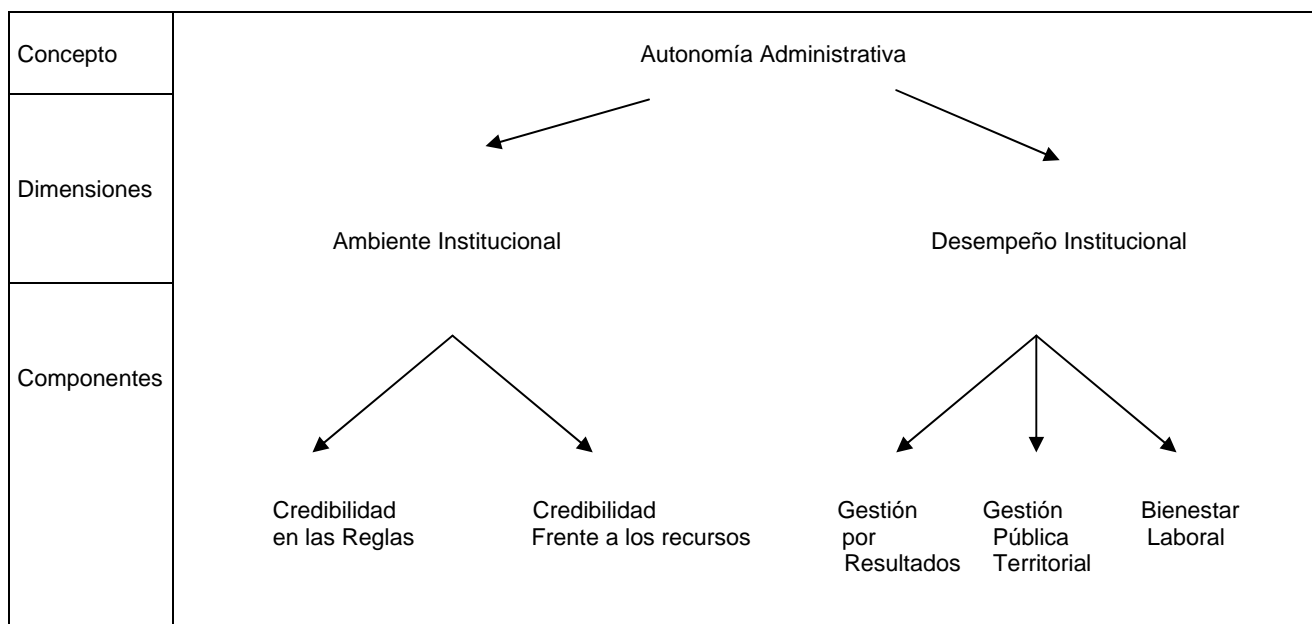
Concepto

Autonomía Administrativa

Dimensiones

Ambiente Institucional

Desempeño Institucional

Componentes

Credibilidad en las Reglas

Credibilidad Frente a los recursos

Gestión por Resultados

Gestión Pública Territorial

Bienestar Laboral